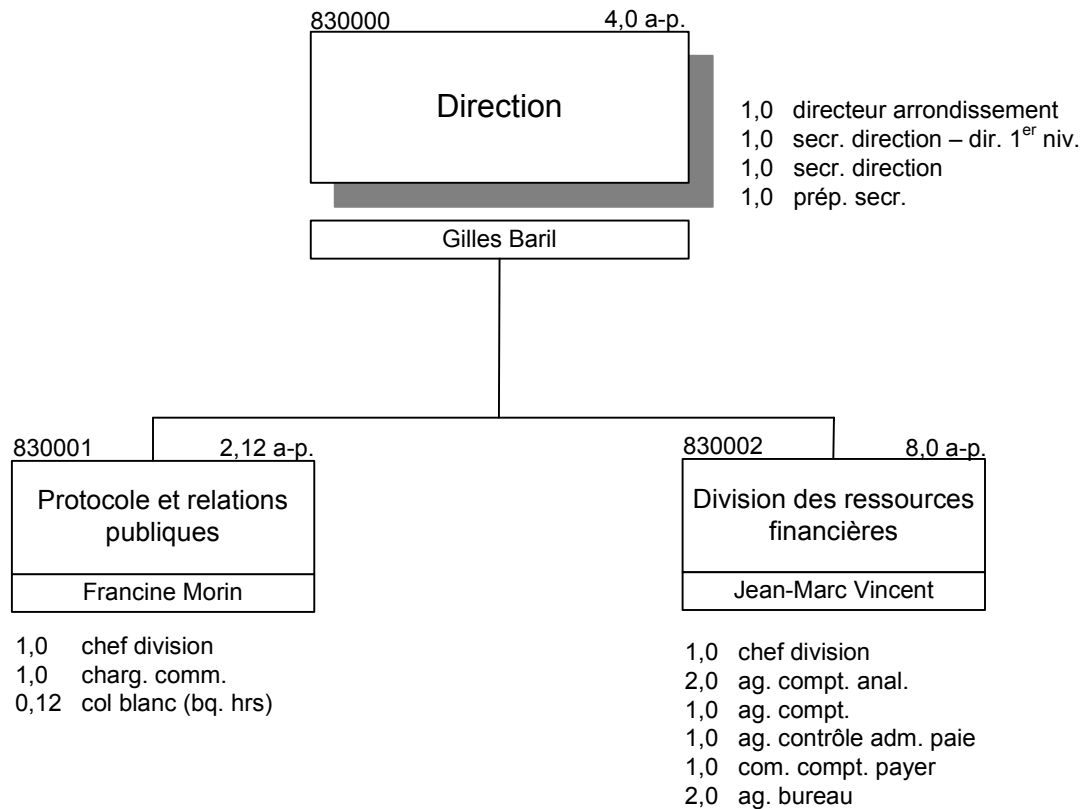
830000 4,0 a-p.

Direction

1,0 directeur arrondissement
1,0 secr. direction – dir. $1^{er}$ niv.
1,0 secr. direction
1,0 prép. secr.

Gilles Baril

830001 2,12 a-p.

Protocole et relations publiques

Francine Morin

1,0 chef division
1,0 charg. comm.
0,12 col blanc (bq. hrs)

830002 8,0 a-p.

Division des ressources financières

Jean-Marc Vincent

1,0 chef division
2,0 ag. compt. anal.
1,0 ag. compt.
1,0 ag. contrôle adm. paie
1,0 com. compt. payer
2,0 ag. bureau